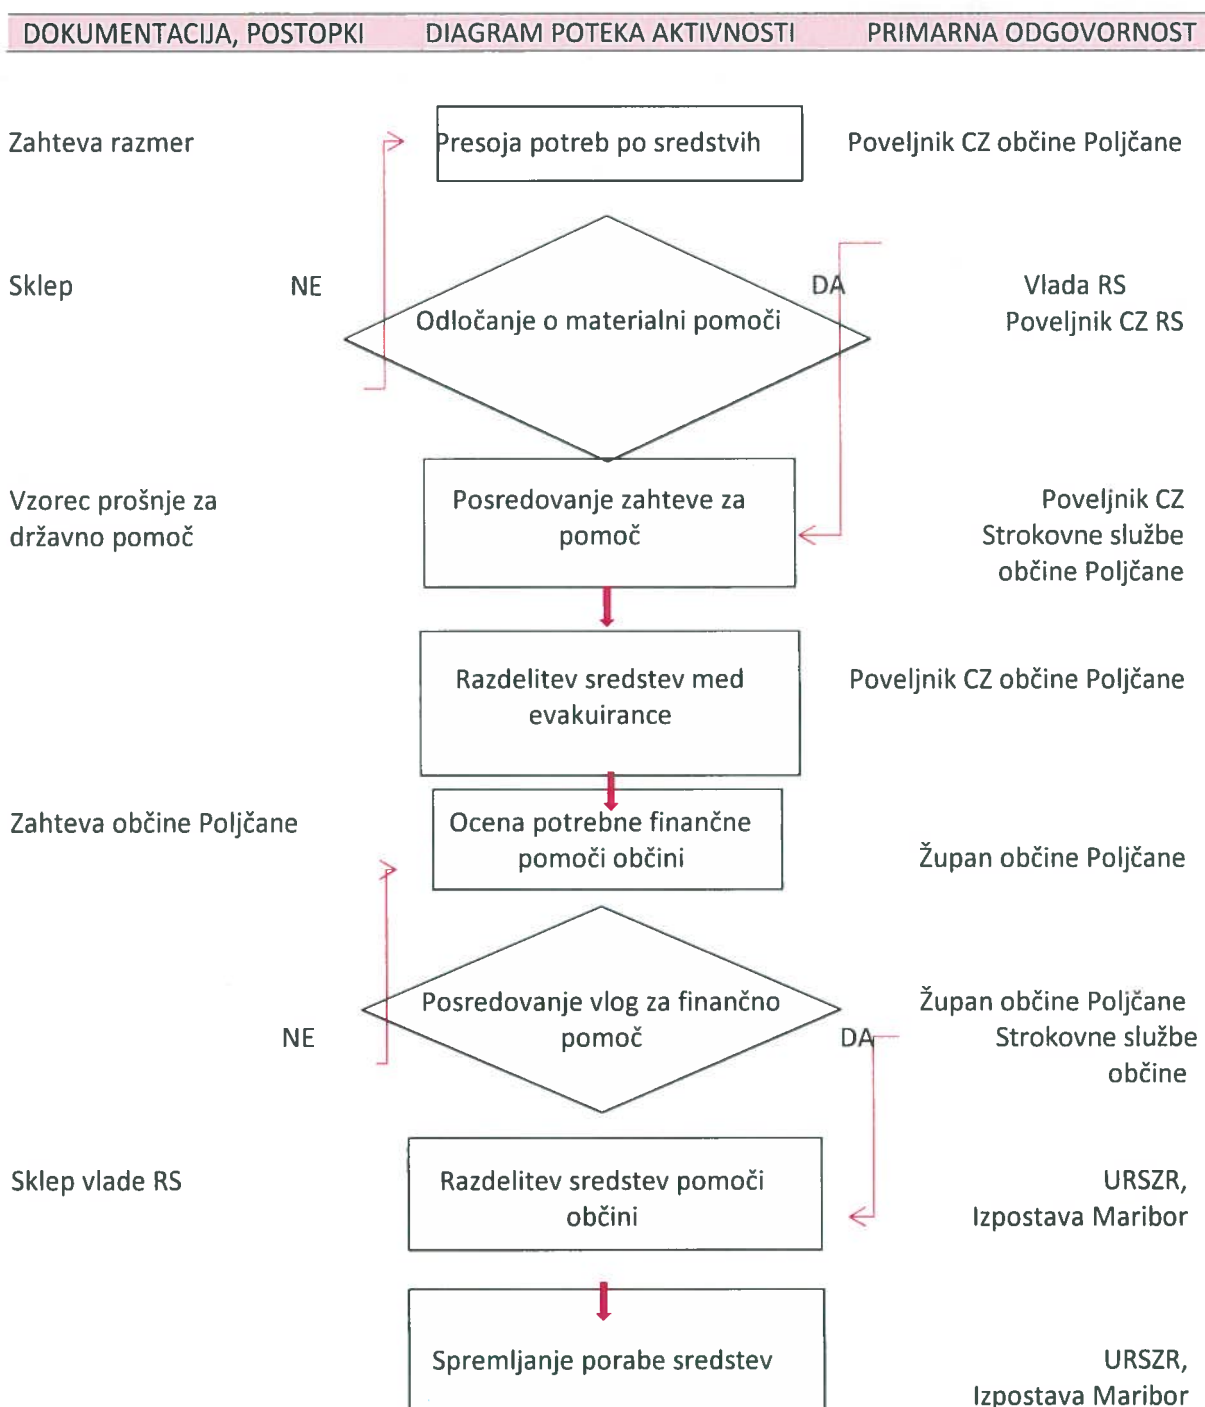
DOKUMENTACIJA, POSTOPKI DIAGRAM POTEKA AKTIVNOSTI PRIMARNA ODGOVORNOST

Zahteva razmer

Presoja potreb po sredstvih

Poveljnik CZ občine Poljčane

Sklep

NE

DA

Odločanje o materialni pomoči

Vlada RS
Poveljnik CZ RS

Vzorec prošnje za državno pomoč

Posredovanje zahteve za pomoč

Poveljnik CZ
Strokovne službe
občine Poljčane

Razdelitev sredstev med evakuirance

Poveljnik CZ občine Poljčane

Zahteva občine Poljčane

Ocena potrebne finančne pomoči občini

Župan občine Poljčane

NE

Posredovanje vlog za finančno pomoč

DA

Župan občine Poljčane
Strokovne službe
občine

Sklep vlade RS

Razdelitev sredstev pomoči občini

URSZR,
Izpostava Maribor

Spremljanje porabe sredstev

URSZR,
Izpostava Maribor